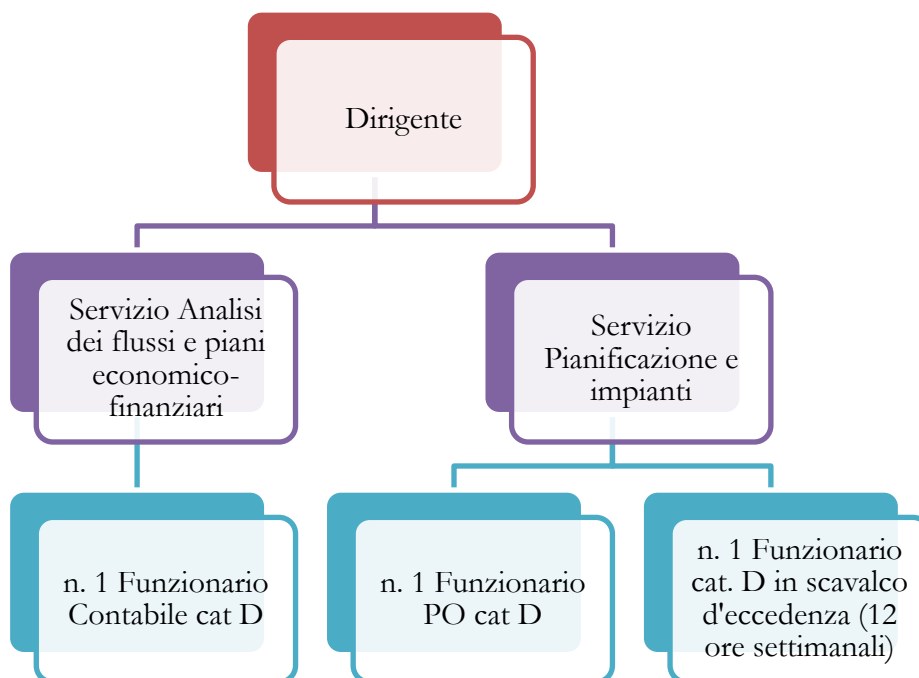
Dirigente

Servizio Analisi dei flussi e piani economico-finanziari

Servizio Pianificazione e impianti

n. 1 Funzionario Contabile cat D

n. 1 Funzionario PO cat D

n. 1 Funzionario cat. D in scavalco d'eccedenza (12 ore settimanali)